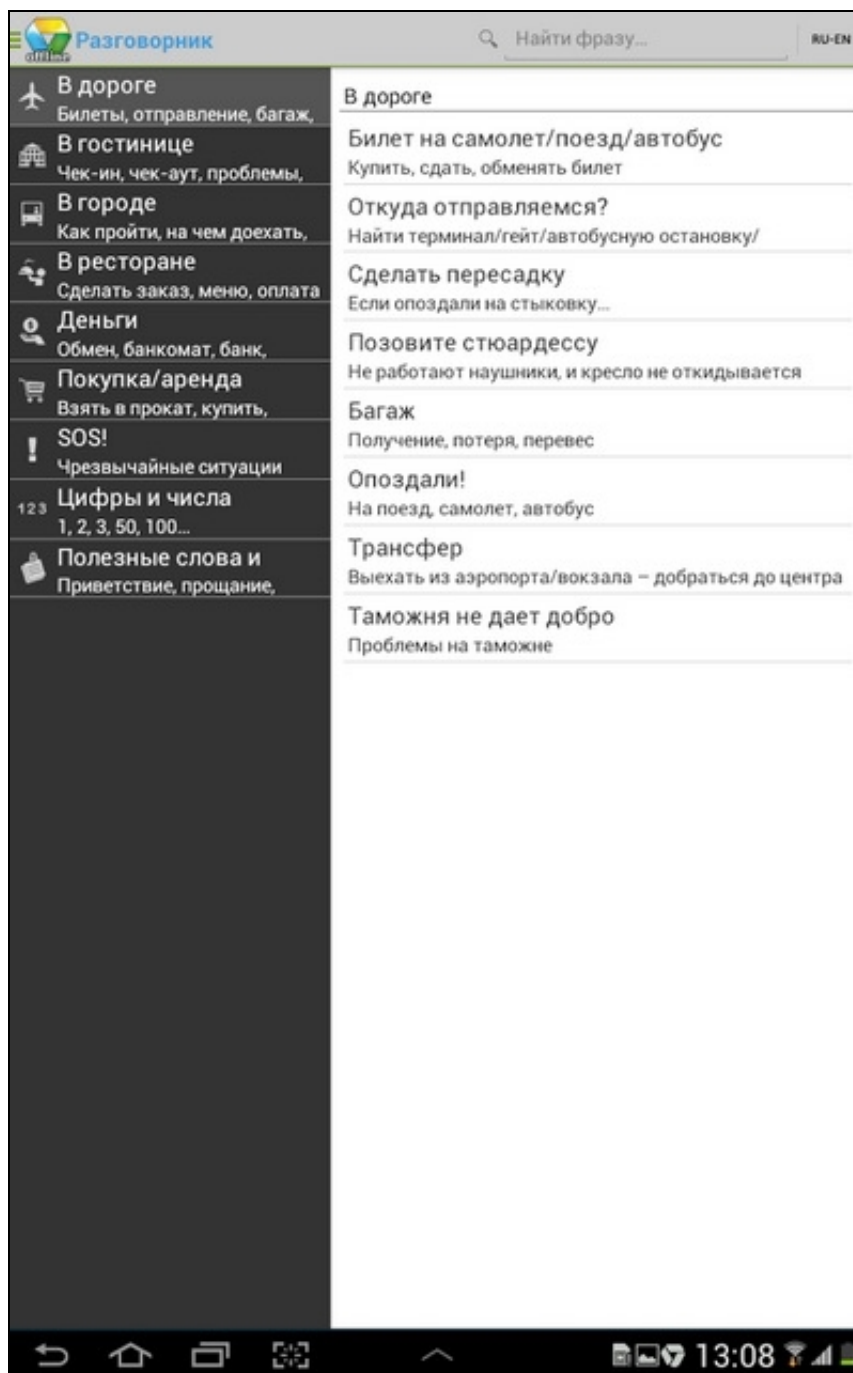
Разговорник

Найти фразу...

RU-EN

В дороге
Билеты, отправление, багаж,

В гостинице
Чек-ин, чек-аут, проблемы,

В городе
Как пройти, на чем доехать,

В ресторане
Сделать заказ, меню, оплата

Деньги
Обмен, банкомат, банк,

Покупка/аренда
Взять в прокат, купить,

SOS!
Чрезвычайные ситуации

123 Цифры и числа
1, 2, 3, 50, 100...

Полезные слова и
Приветствие, прощание,

В дороге

Билет на самолет/поезд/автобус
Купить, сдать, обменять билет

Откуда отправляемся?
Найти терминал/гейт/автобусную остановку/

Сделать пересадку
Если опоздали на стыковку...

Позовите стюардессу
Не работают наушники, и кресло не откидывается

Багаж
Получение, потеря, перевес

Опоздали!
На поезд, самолет, автобус

Трансфер
Выехать из аэропорта/вокзала – добраться до центра

Таможня не дает добро
Проблемы на таможне

13:08